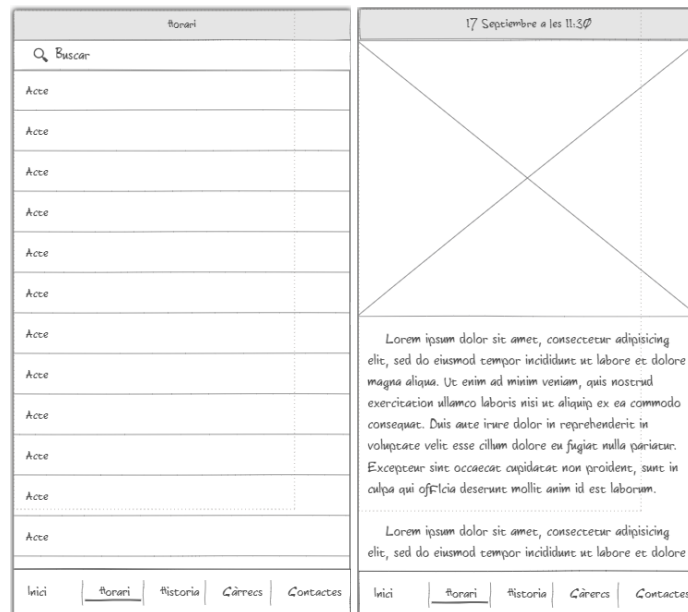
Horari

Buscar

Acte

Acte

Acte

Acte

Acte

Acte

Acte

Acte

Acte

Acte

Acte

Acte

Inici | Horari | Historia | Càrrecs | Contactes

17 Septiembre a les 11:30

Lorem ipsum dolor sit amet, consectetur adipisicing elit, sed do eiusmod tempor incididunt ut labore et dolore magna aliqua. Ut enim ad minim veniam, quis nostrud exercitation ullamco laboris nisi ut aliquip ex ea commodo consequat. Duis aute irure dolor in reprehenderit in voluptate velit esse cillum dolore eu fugiat nulla pariatur. Excepteur sint occaecat cupidatat non proident, sunt in culpa qui offlcia deserunt mollit anim id est laborum.

Lorem ipsum dolor sit amet, consectetur adipisicing elit, sed do eiusmod tempor incididunt ut labore et dolore

Inici | Horari | Historia | Càrercs | Contactes